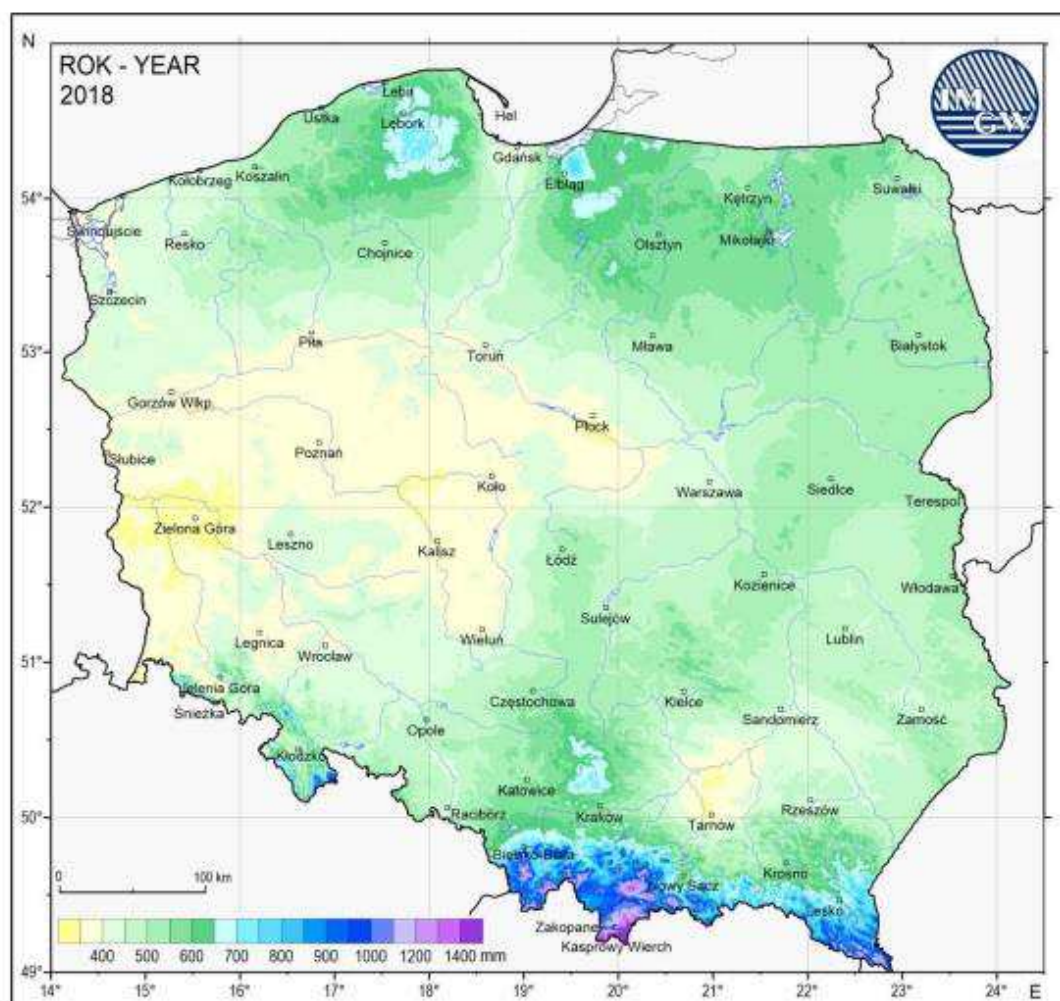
N

ROK - YEAR
2018

IMGW

Łeba
Ustka
Lębork
Hel
Gdańsk
Elbląg
Kołobrzeg
Koszalin
Kętrzyn
Suwałki
Świnoujście
Resko
Chojnice
Olsztyn
Mikołajki
Szczecin
Piła
Toruń
Mława
Białystok
Gorzów Wlkp.
Płock
Słubice
Poznań
Koło
Warszawa
Siedlce
Terespol
Zielona Góra
Leszno
Kalisz
Łódź
Kozienice
Włodawa
Sulejów
Legnica
Wrocław
Wieluń
Lublin
Jelenia Góra
Częstochowa
Kielce
Śnieżka
Sandomierz
Zamość
Opole
Kłodzko
Katowice
Racibórz
Kraków
Tarnów
Rzeszów
Bielsko-Biała
Nowy Sącz
Krosno
Lesko
Zakopane
Kasprowy Wierch

0
100 km

400 500 600 700 800 900 1000 1200 1400 mm

54°
53°
52°
51°
50°
49°
14° 15° 16° 17° 18° 19° 20° 21° 22° 23° 24° E